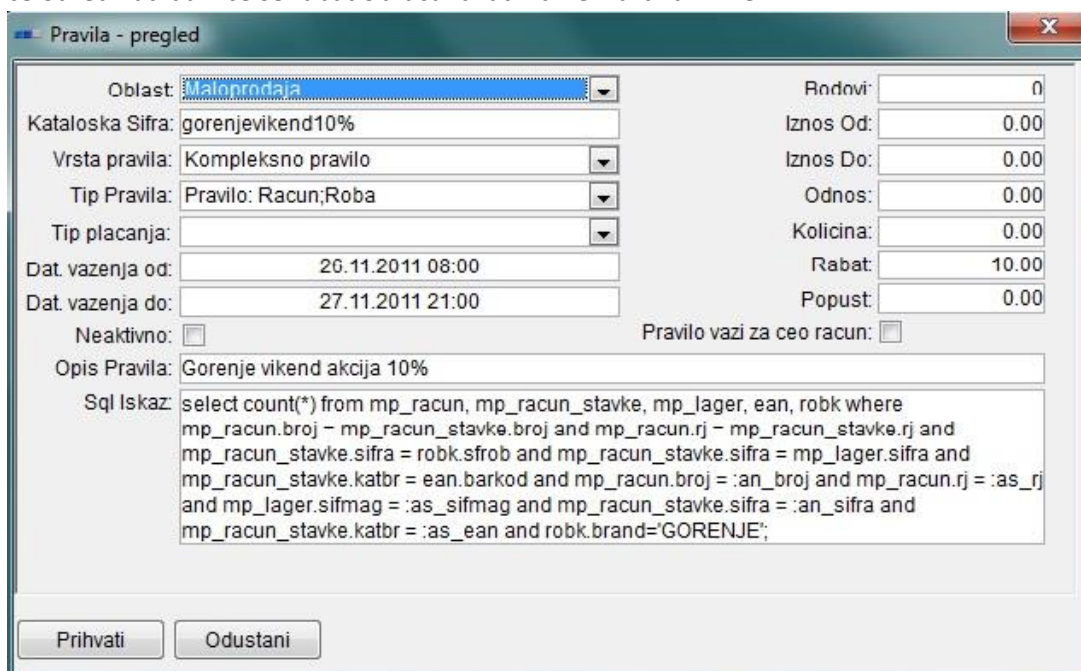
Pravila - pregled

Oblast: Maloprodaja
Kataloska Sifra: gorenjevikend10%
Vrsta pravila: Kompleksno pravilo
Tip Pravila: Pravilo: Racun;Roba
Tip placanja:
Dat. vazenja od: 26.11.2011 08:00
Dat. vazenja do: 27.11.2011 21:00
Neaktivno:
Opis Pravila: Gorenje vikend akcija 10%
Sql Iskaz: select count(*) from mp_racun, mp_racun_stavke, mp_lager, ean, robk where mp_racun.broj = mp_racun_stavke.broj and mp_racun.rj = mp_racun_stavke.rj and mp_racun_stavke.sifra = robk.sfrob and mp_racun_stavke.sifra = mp_lager.sifra and mp_racun_stavke.katbr = ean.barkod and mp_racun.broj = :an_broj and mp_racun.rj = :as_rj and mp_lager.sifmag = :as_sifmag and mp_racun_stavke.sifra = :an_sifra and mp_racun_stavke.katbr = :as_ean and robk.brand='GORENJE';

Bodovi: 0
Iznos Od: 0.00
Iznos Do: 0.00
Odnos: 0.00
Kolicina: 0.00
Rabat: 10.00
Popust: 0.00
Pravilo vazi za ceo racun:

Prihvati
Odustani